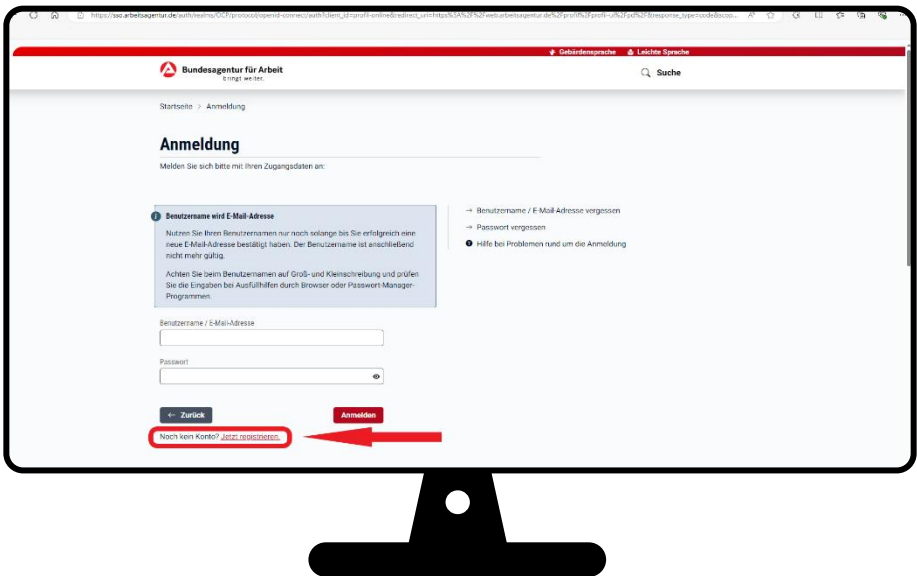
https://sso.arbeitsagentur.de/auth/realms/OCP/protocol/openid-connect/auth?client_id=profil-online&redirect_uri=https%3A%2F%2Fweb.arbeitsagentur.de%2Fprofil%2Fprofil-ui%2Fcb%2F&response_type=code&scop...

Gebärdensprache Leichte Sprache

Bundesagentur für Arbeit
bringt weiter.

Suche

Startseite > Anmeldung

Anmeldung

Melden Sie sich bitte mit Ihren Zugangsdaten an:

Benutzername wird E-Mail-Adresse

Nutzen Sie Ihren Benutzernamen nur noch solange bis Sie erfolgreich eine neue E-Mail-Adresse bestätigt haben. Der Benutzername ist anschließend nicht mehr gültig.

Achten Sie beim Benutzernamen auf Groß- und Kleinschreibung und prüfen Sie die Eingaben bei Ausfüllhilfen durch Browser oder Passwort-Manager-Programmen.

→ Benutzername / E-Mail-Adresse vergessen

→ Passwort vergessen

Hilfe bei Problemen rund um die Anmeldung

Benutzername / E-Mail-Adresse

Passwort

← Zurück

Anmelden

Noch kein Konto? Jetzt registrieren.